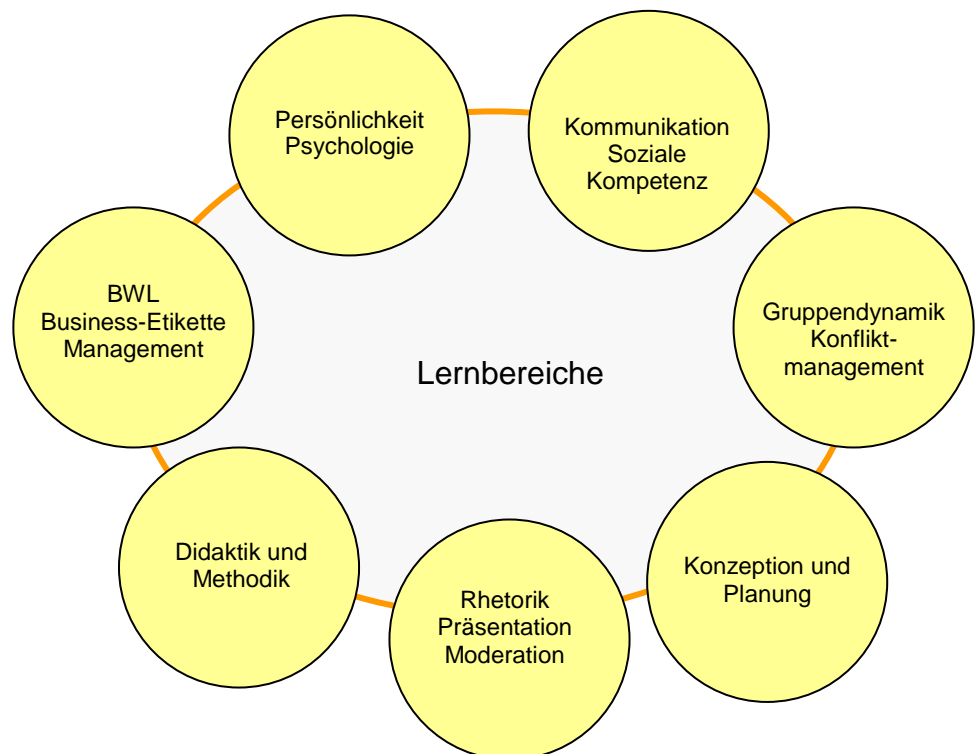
Lernbereiche

Persönlichkeit
Psychologie

Kommunikation
Soziale
Kompetenz

Gruppendynamik
Konfliktmanagement

Konzeption und
Planung

Rhetorik
Präsentation
Moderation

Didaktik und
Methodik

BWL
Business-Etikette
Management